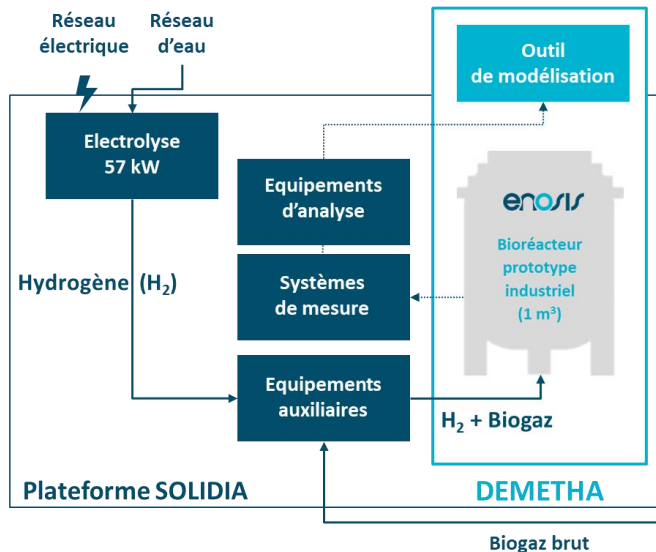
Réseau électrique

Réseau d'eau

Outil de modélisation

Electrolyse 57 kW

Equipements d'analyse

enosis

Bioréacteur prototype industriel (1 m³)

Hydrogène ($H_2$)

Systèmes de mesure

Equipements auxiliaires

$H_2$ + Biogaz

Plateforme SOLIDIA

DEMETHA

Biogaz brut